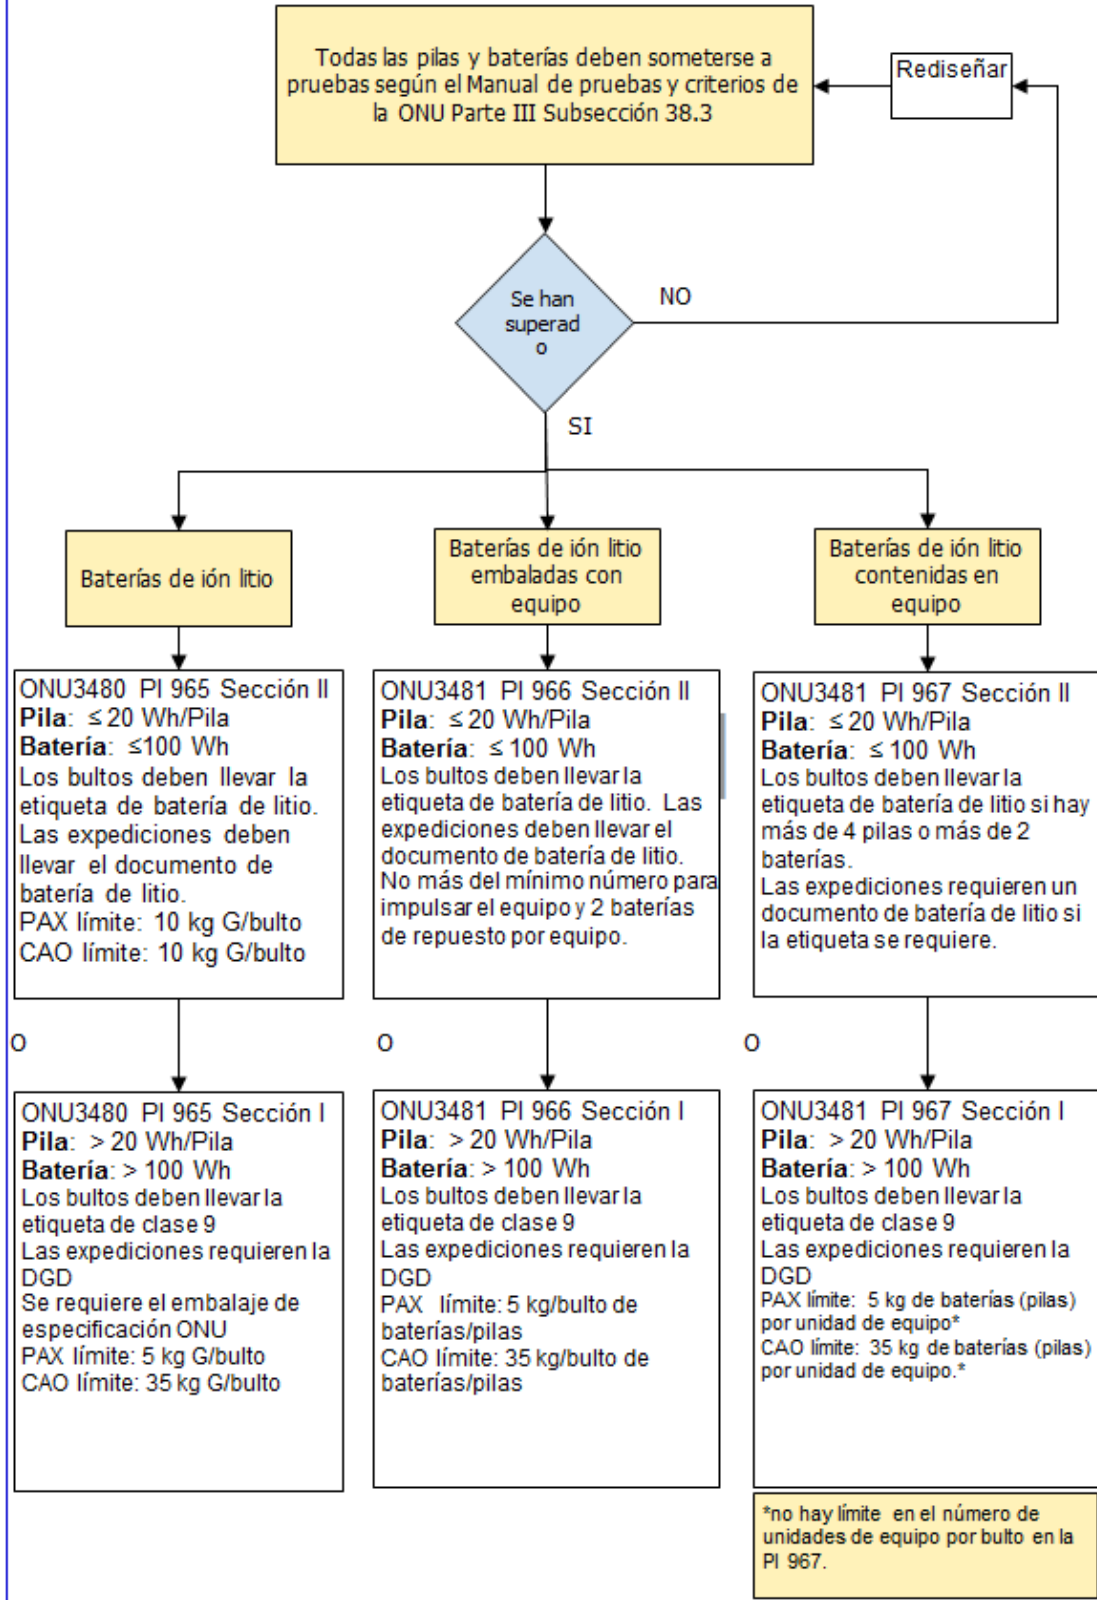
Todas las pilas y baterías deben someterse a pruebas según el Manual de pruebas y criterios de la ONU Parte III Subsección 38.3

Rediseñar

Se han superad o

NO

SI

Baterías de ión litio

Baterías de ión litio embaladas con equipo

Baterías de ión litio contenidas en equipo

ONU3480 PI 965 Sección II
**Pila**: ≤ 20 Wh/Pila
**Batería**: ≤100 Wh
Los bultos deben llevar la etiqueta de batería de litio.
Las expediciones deben llevar el documento de batería de litio.
PAX límite: 10 kg G/bulto
CAO límite: 10 kg G/bulto

ONU3481 PI 966 Sección II
**Pila**: ≤ 20 Wh/Pila
**Batería**: ≤ 100 Wh
Los bultos deben llevar la etiqueta de batería de litio. Las expediciones deben llevar el documento de batería de litio.
No más del mínimo número para impulsar el equipo y 2 baterías de repuesto por equipo.

ONU3481 PI 967 Sección II
**Pila**: ≤ 20 Wh/Pila
**Batería**: ≤ 100 Wh
Los bultos deben llevar la etiqueta de batería de litio si hay más de 4 pilas o más de 2 baterías.
Las expediciones requieren un documento de batería de litio si la etiqueta se requiere.

O

O

O

ONU3480 PI 965 Sección I
**Pila**: > 20 Wh/Pila
**Batería**: > 100 Wh
Los bultos deben llevar la etiqueta de clase 9
Las expediciones requieren la DGD
Se requiere el embalaje de especificación ONU
PAX límite: 5 kg G/bulto
CAO límite: 35 kg G/bulto

ONU3481 PI 966 Sección I
**Pila**: > 20 Wh/Pila
**Batería**: > 100 Wh
Los bultos deben llevar la etiqueta de clase 9
Las expediciones requieren la DGD
PAX límite: 5 kg/bulto de baterías/pilas
CAO límite: 35 kg/bulto de baterías/pilas

ONU3481 PI 967 Sección I
**Pila**: > 20 Wh/Pila
**Batería**: > 100 Wh
Los bultos deben llevar la etiqueta de clase 9
Las expediciones requieren la DGD
PAX límite: 5 kg de baterías (pilas) por unidad de equipo*
CAO límite: 35 kg de baterías (pilas) por unidad de equipo.*

*no hay límite en el número de unidades de equipo por bulto en la PI 967.